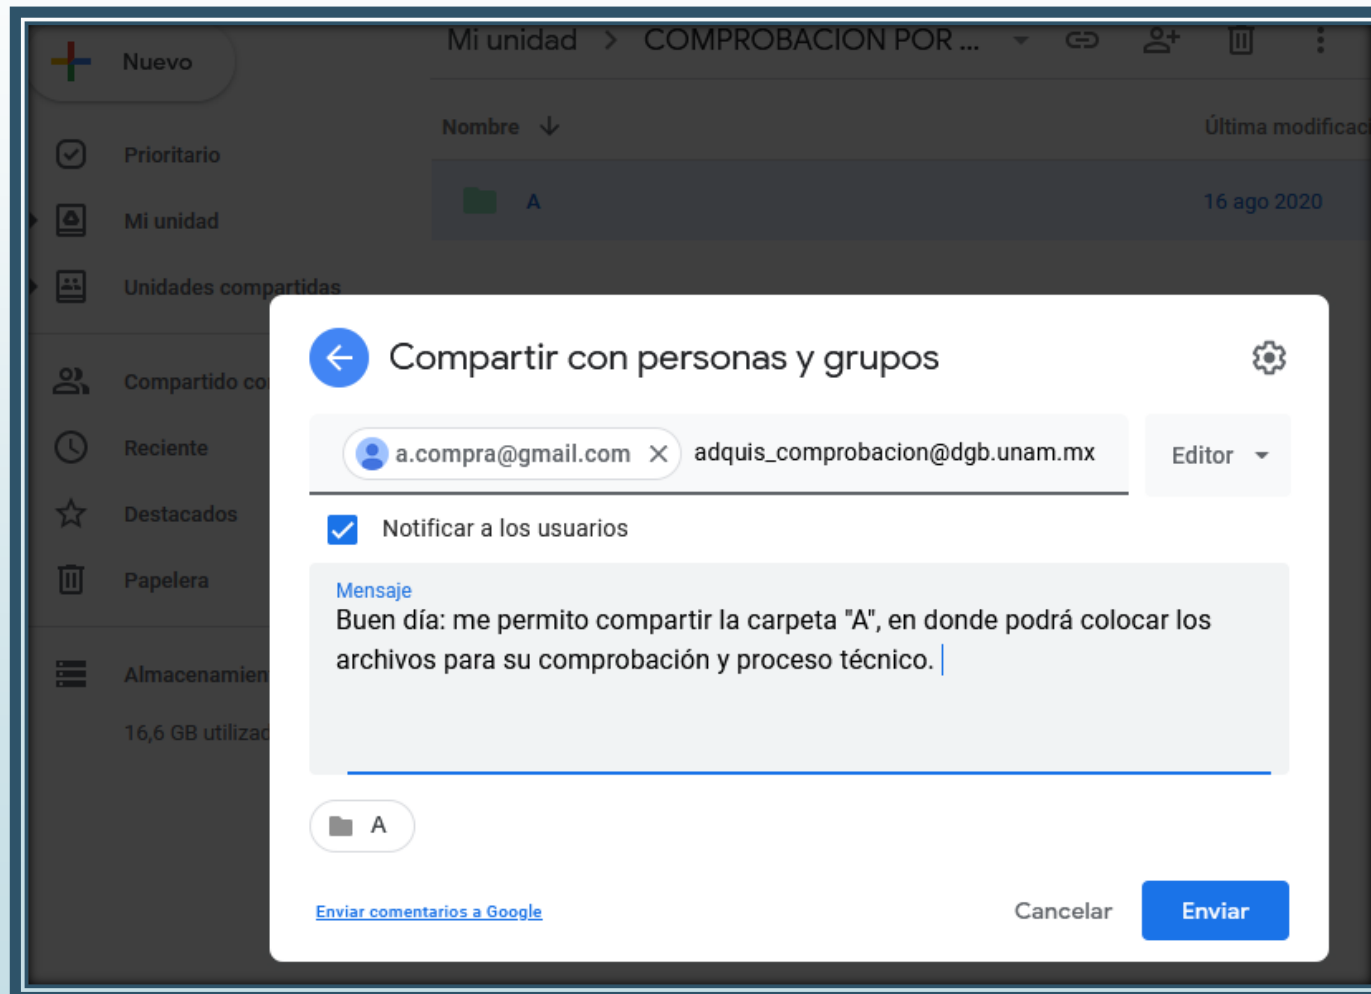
Nuevo

Prioritario

Mi unidad

Unidades compartidas

Compartido co

Reciente

Destacados

Papelera

Almacenamien

16,6 GB utilizad

Mi unidad > COMPROBACION POR ...

Nombre ↓

Última modificac

A

16 ago 2020

Compartir con personas y grupos

a.compra@gmail.com ×

adquis_comprobacion@dgb.unam.mx

Editor

Notificar a los usuarios

Mensaje

Buen día: me permito compartir la carpeta "A", en donde podrá colocar los archivos para su comprobación y proceso técnico.

A

Enviar comentarios a Google

Cancelar

Enviar